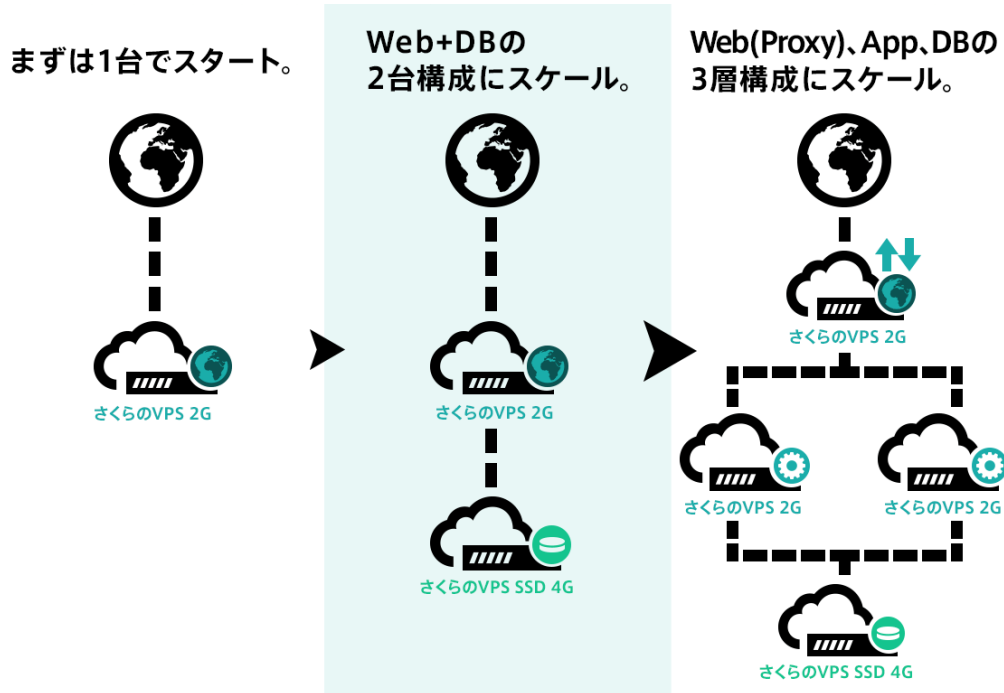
まずは1台でスタート。

さくらのVPS 2G

Web+DBの
2台構成にスケール。

さくらのVPS 2G

さくらのVPS SSD 4G

Web(Proxy)、App、DBの
3層構成にスケール。

さくらのVPS 2G

さくらのVPS 2G

さくらのVPS 2G

さくらのVPS SSD 4G